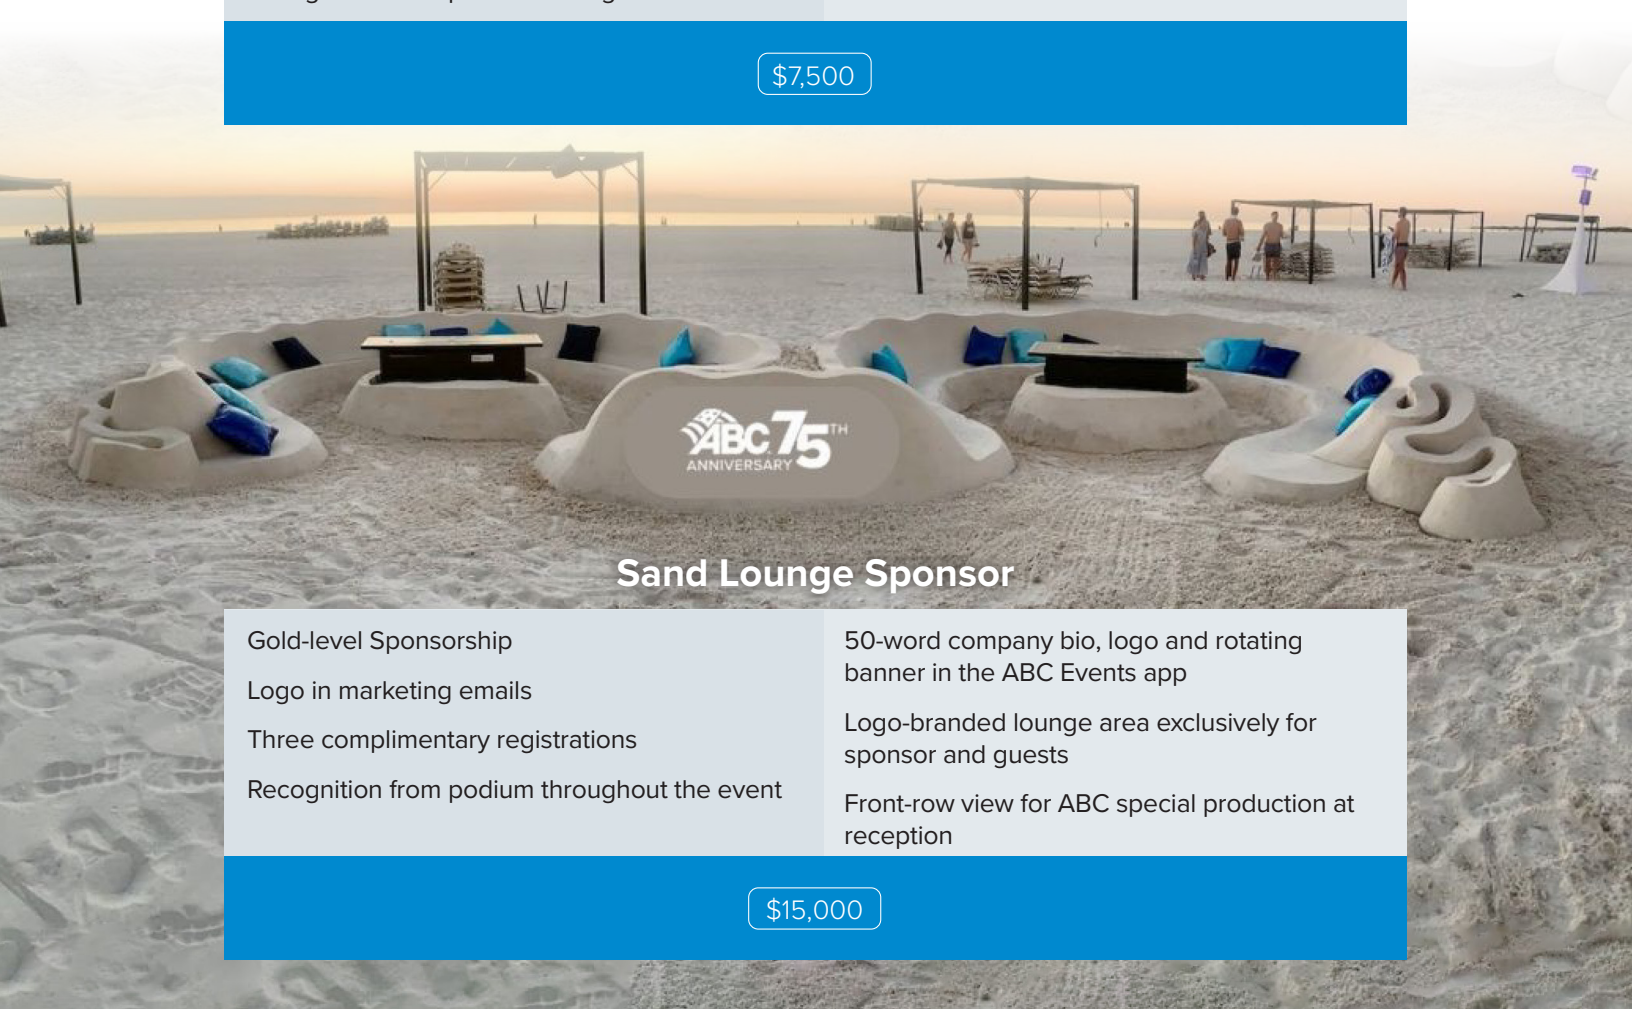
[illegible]

$7,500

ABC 75TH ANNIVERSARY

Sand Lounge Sponsor

Gold-level Sponsorship

Logo in marketing emails

Three complimentary registrations

Recognition from podium throughout the event

50-word company bio, logo and rotating banner in the ABC Events app

Logo-branded lounge area exclusively for sponsor and guests

Front-row view for ABC special production at reception

$15,000